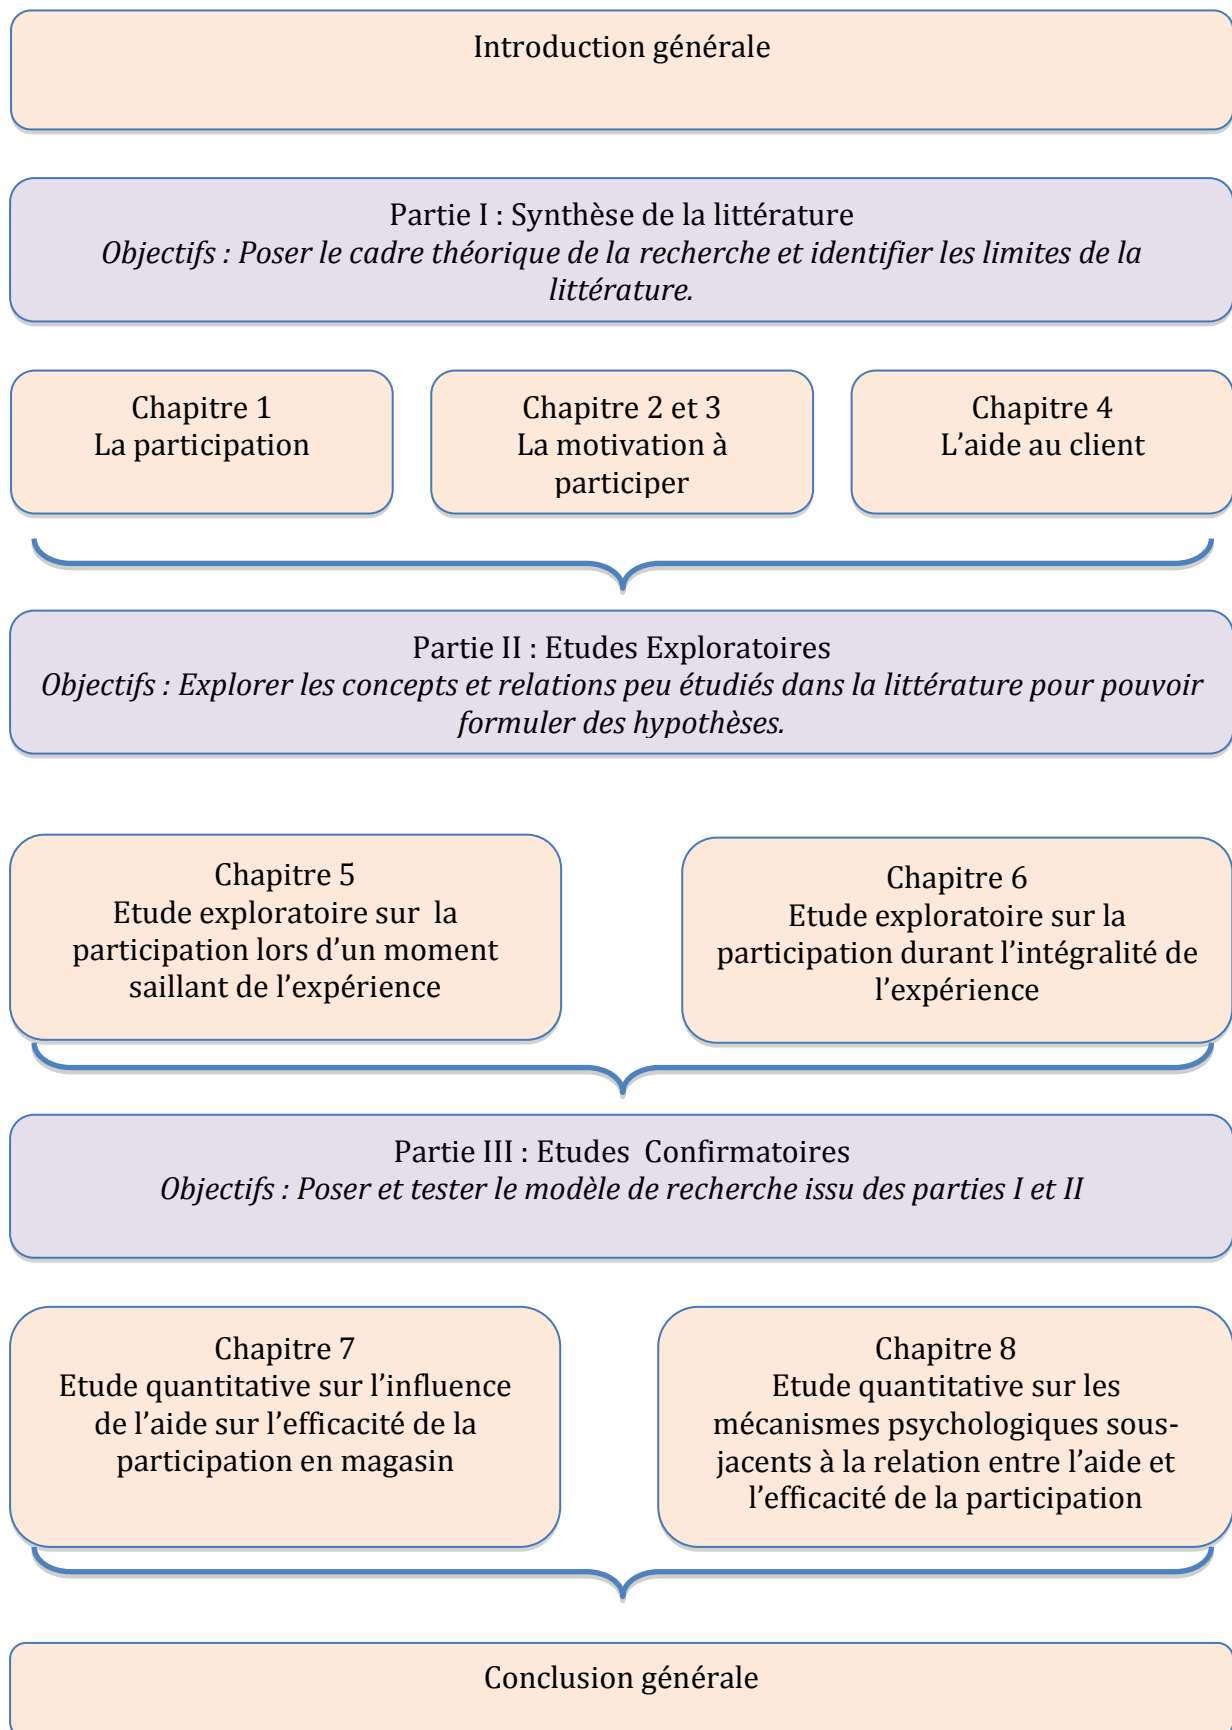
Introduction générale

Partie I : Synthèse de la littérature
*Objectifs : Poser le cadre théorique de la recherche et identifier les limites de la littérature.*

Chapitre 1
La participation

Chapitre 2 et 3
La motivation à participer

Chapitre 4
L'aide au client

Partie II : Etudes Exploratoires
*Objectifs : Explorer les concepts et relations peu étudiés dans la littérature pour pouvoir formuler des hypothèses.*

Chapitre 5
Etude exploratoire sur la participation lors d'un moment saillant de l'expérience

Chapitre 6
Etude exploratoire sur la participation durant l'intégralité de l'expérience

Partie III : Etudes Confirmatoires
*Objectifs : Poser et tester le modèle de recherche issu des parties I et II*

Chapitre 7
Etude quantitative sur l'influence de l'aide sur l'efficacité de la participation en magasin

Chapitre 8
Etude quantitative sur les mécanismes psychologiques sous-jacents à la relation entre l'aide et l'efficacité de la participation

Conclusion générale